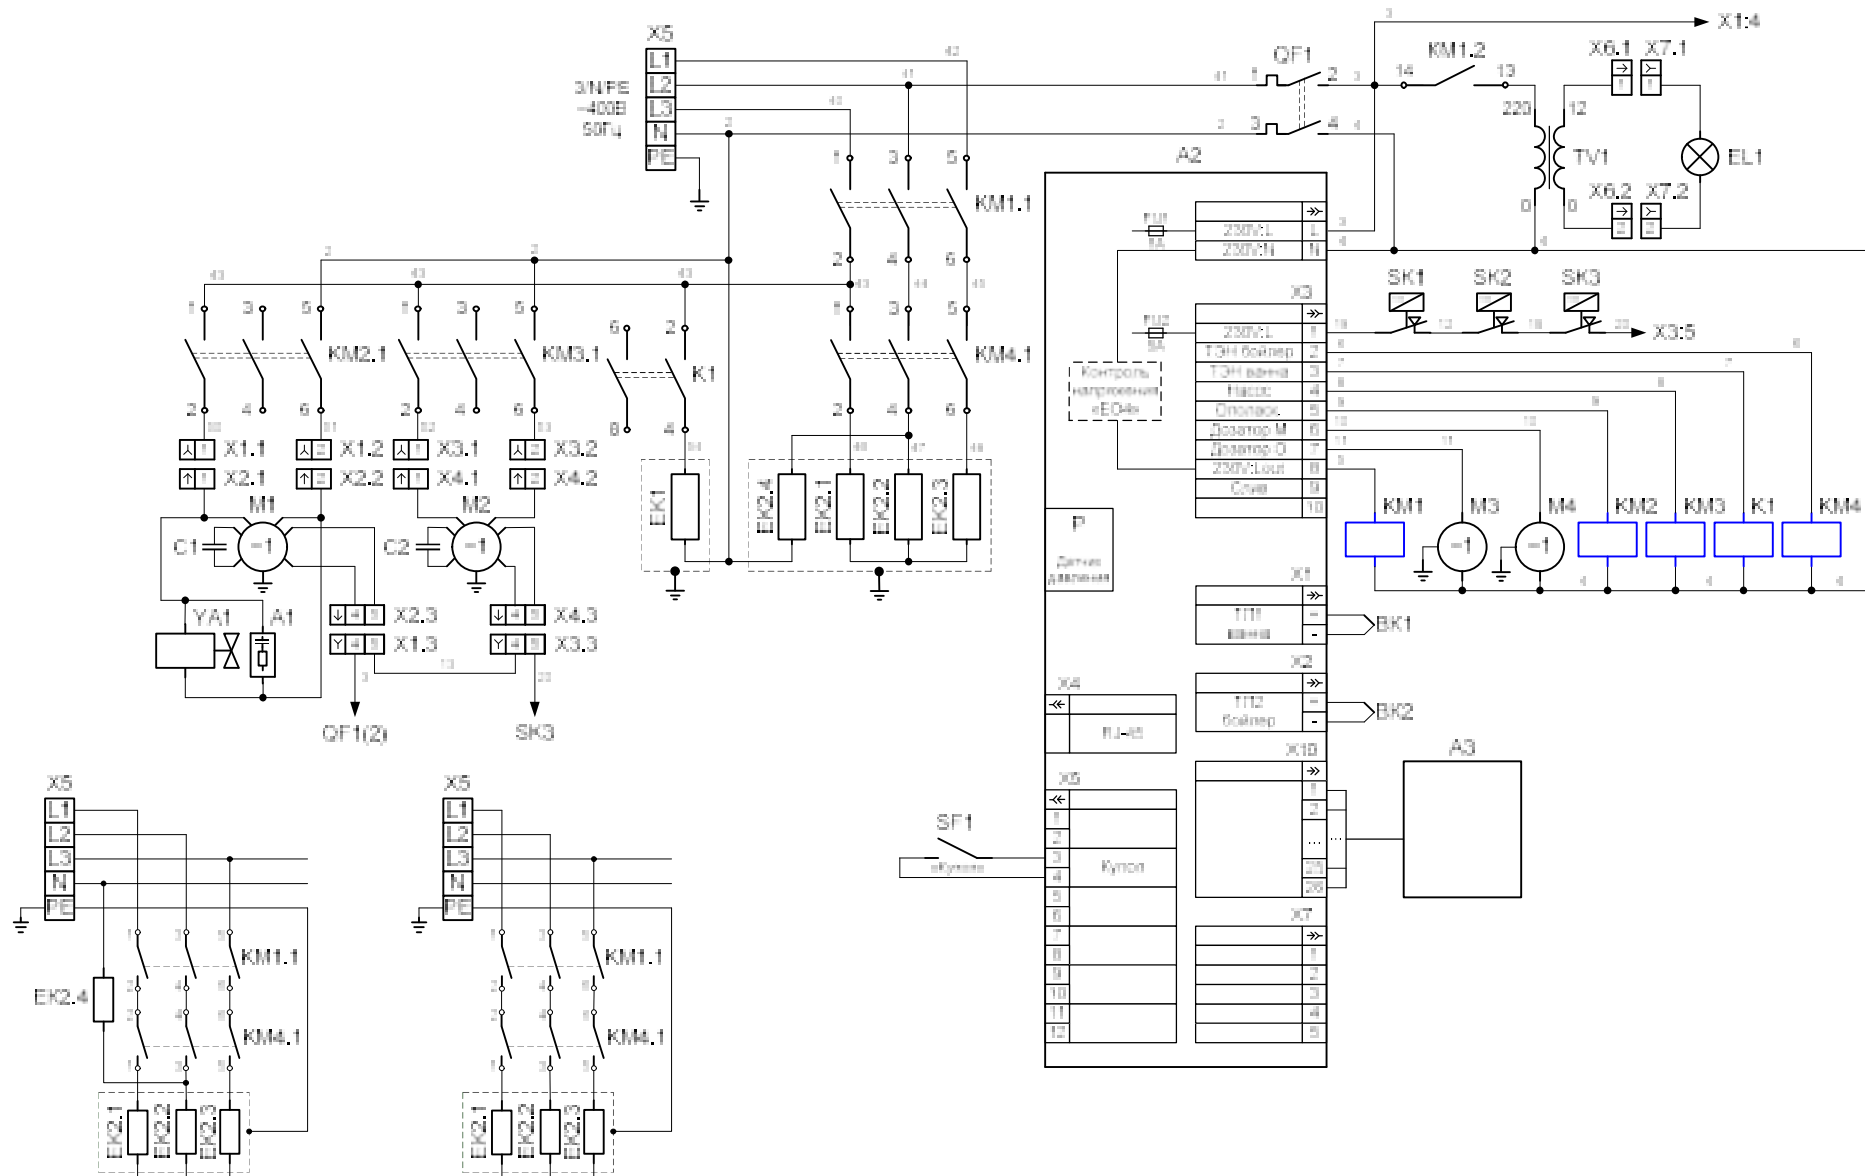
X5
L1
L2
L3
N
PE
3/N/PE
~400В
50Гц

QF1
1 2
3 4
X1:4
KM1.2
14 13
X6.1 X7.1
220 12
TV1
EL1
0 0
X6.2 X7.2

KM1.1
1 3 5
2 4 6
KM4.1
1 3 5
2 4 6

A2
FU1
230V:L
230V:N
X3
FU2
230V:L
ТЭН бойлер
ТЭН ванна
Насос
Ополаск.
Дозатор М
Дозатор О
230V:Lout
Слив
Контроль напряжения «ЕО4»
P
Датчик давления
X1
ПП ванна
X2
ПП2 бойлер
X4
RJ-45
X5
Купол
X10
X7

SK1 SK2 SK3
X3:5
KM1 M3 M4 KM2 KM3 K1 KM4
BK1
BK2
A3
SF1
«Купол»

KM2.1
KM3.1
K1
1 3 5
2 4 6
X1.1 X1.2 X3.1 X3.2
X2.1 X2.2 X4.1 X4.2
M1 M2
C1 C2
YA1 A1
X2.3 X4.3
X1.3 X3.3
QF1(2)
SK3
EK1
EK2.4 EK2.1 EK2.2 EK2.3

X5
L1
L2
L3
N
PE
KM1.1
KM4.1
EK2.4
EK2.1 EK2.2 EK2.3

X5
L1
L2
L3
N
PE
KM1.1
KM4.1
EK2.1 EK2.2 EK2.3